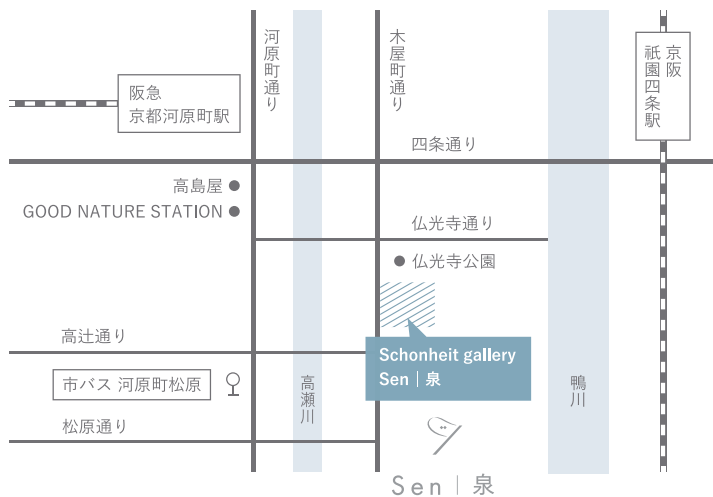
河原町通り

木屋町通り

京阪祇園四条駅

阪急京都河原町駅

四条通り

高島屋

GOOD NATURE STATION

仏光寺通り

仏光寺公園

高辻通り

Schonheit gallery Sen | 泉

市バス 河原町松原

高瀬川

鴨川

松原通り

Sen | 泉